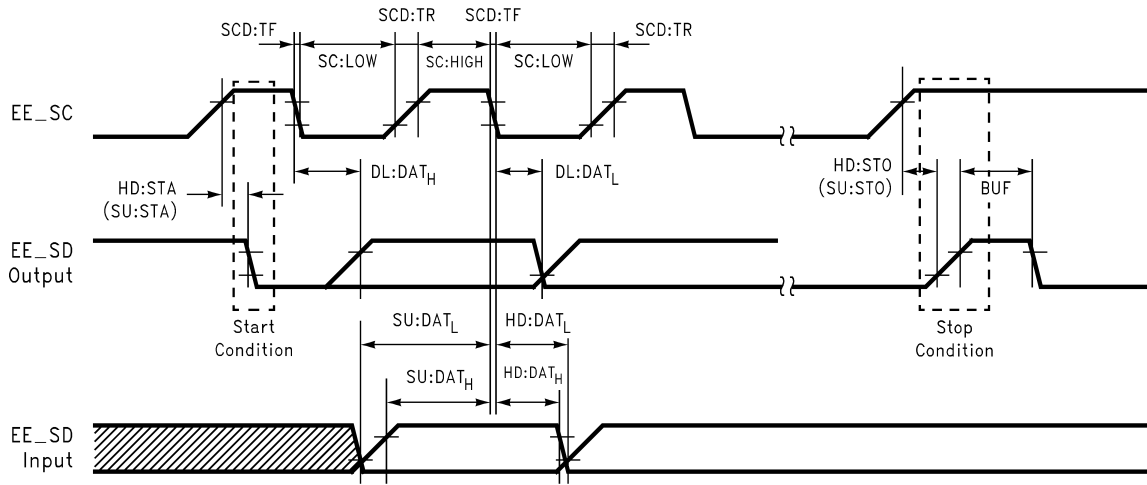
SCD:TF
SCD:TR
SCD:TF
SCD:TR
SC:LOW
SC:HIGH
SC:LOW

EE_SC

DL:DAT$_H$
DL:DAT$_L$
HD:STA
(SU:STA)
HD:STO
(SU:STO)
BUF

EE_SD
Output

Start
Condition

Stop
Condition

SU:DAT$_L$
HD:DAT$_L$
SU:DAT$_H$
HD:DAT$_H$

EE_SD
Input